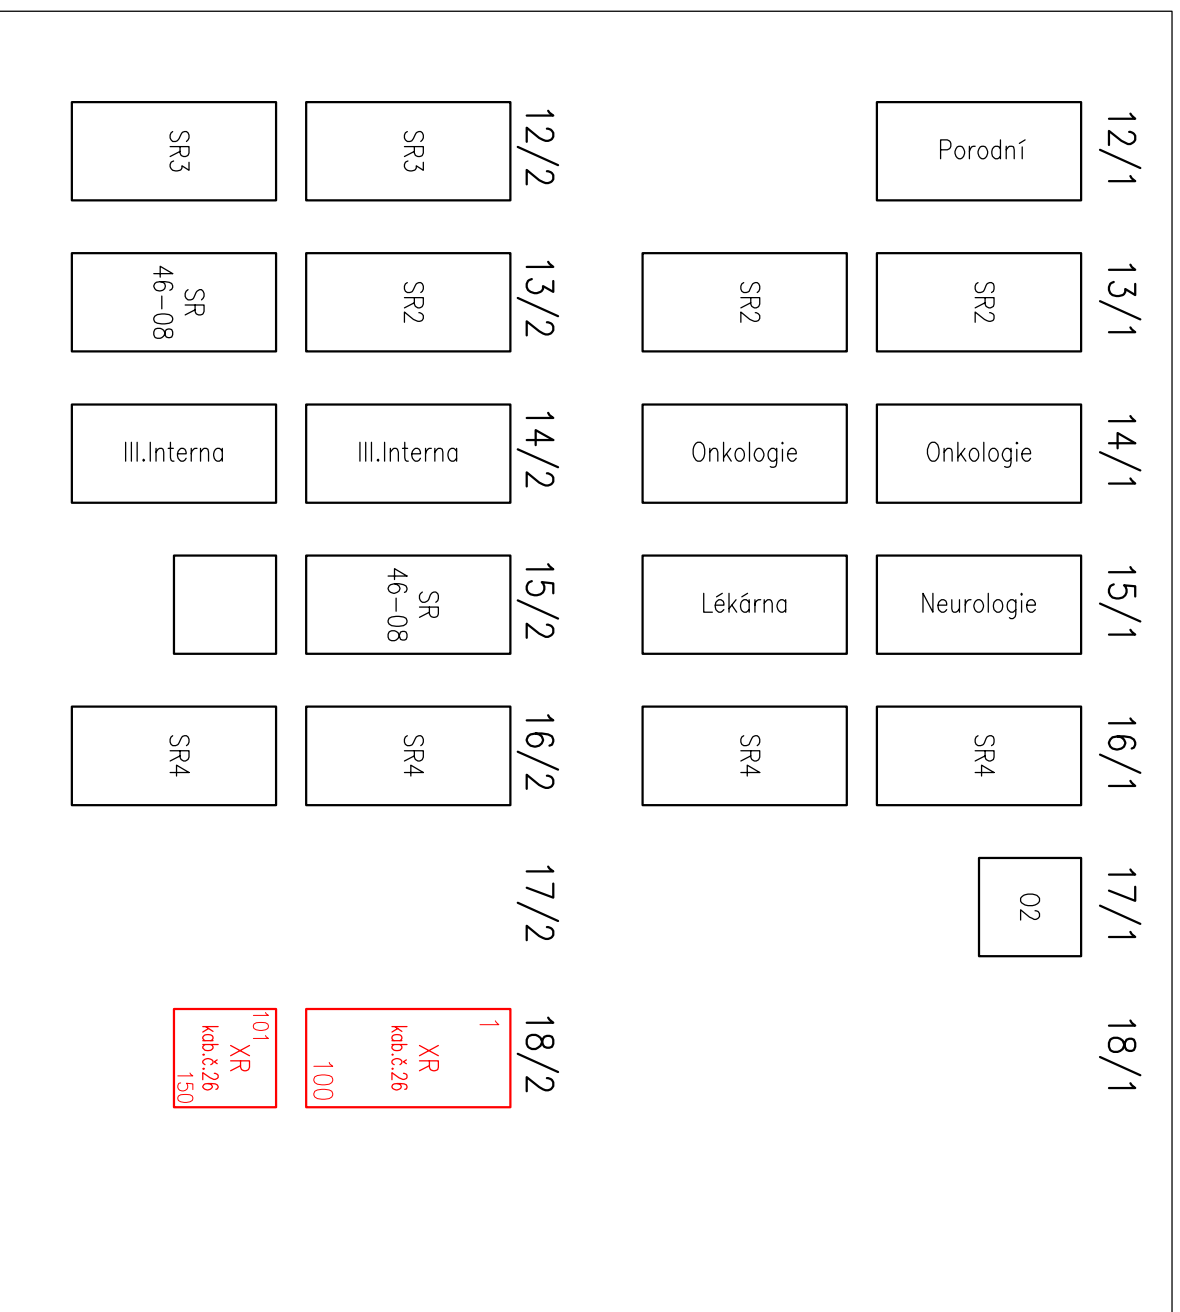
SR3
SR3
12/2
Porodní
12/1

SR 46-08
SR2
13/2
SR2
SR2
13/1

III.Interna
III.Interna
14/2
Onkologie
Onkologie
14/1

SR 46-08
15/2
Lékárna
Neurologie
15/1

SR4
SR4
16/2
SR4
SR4
16/1

17/2
02
17/1

101 XR kab.č.26 150
1 XR kab.č.26 100
18/2
18/1